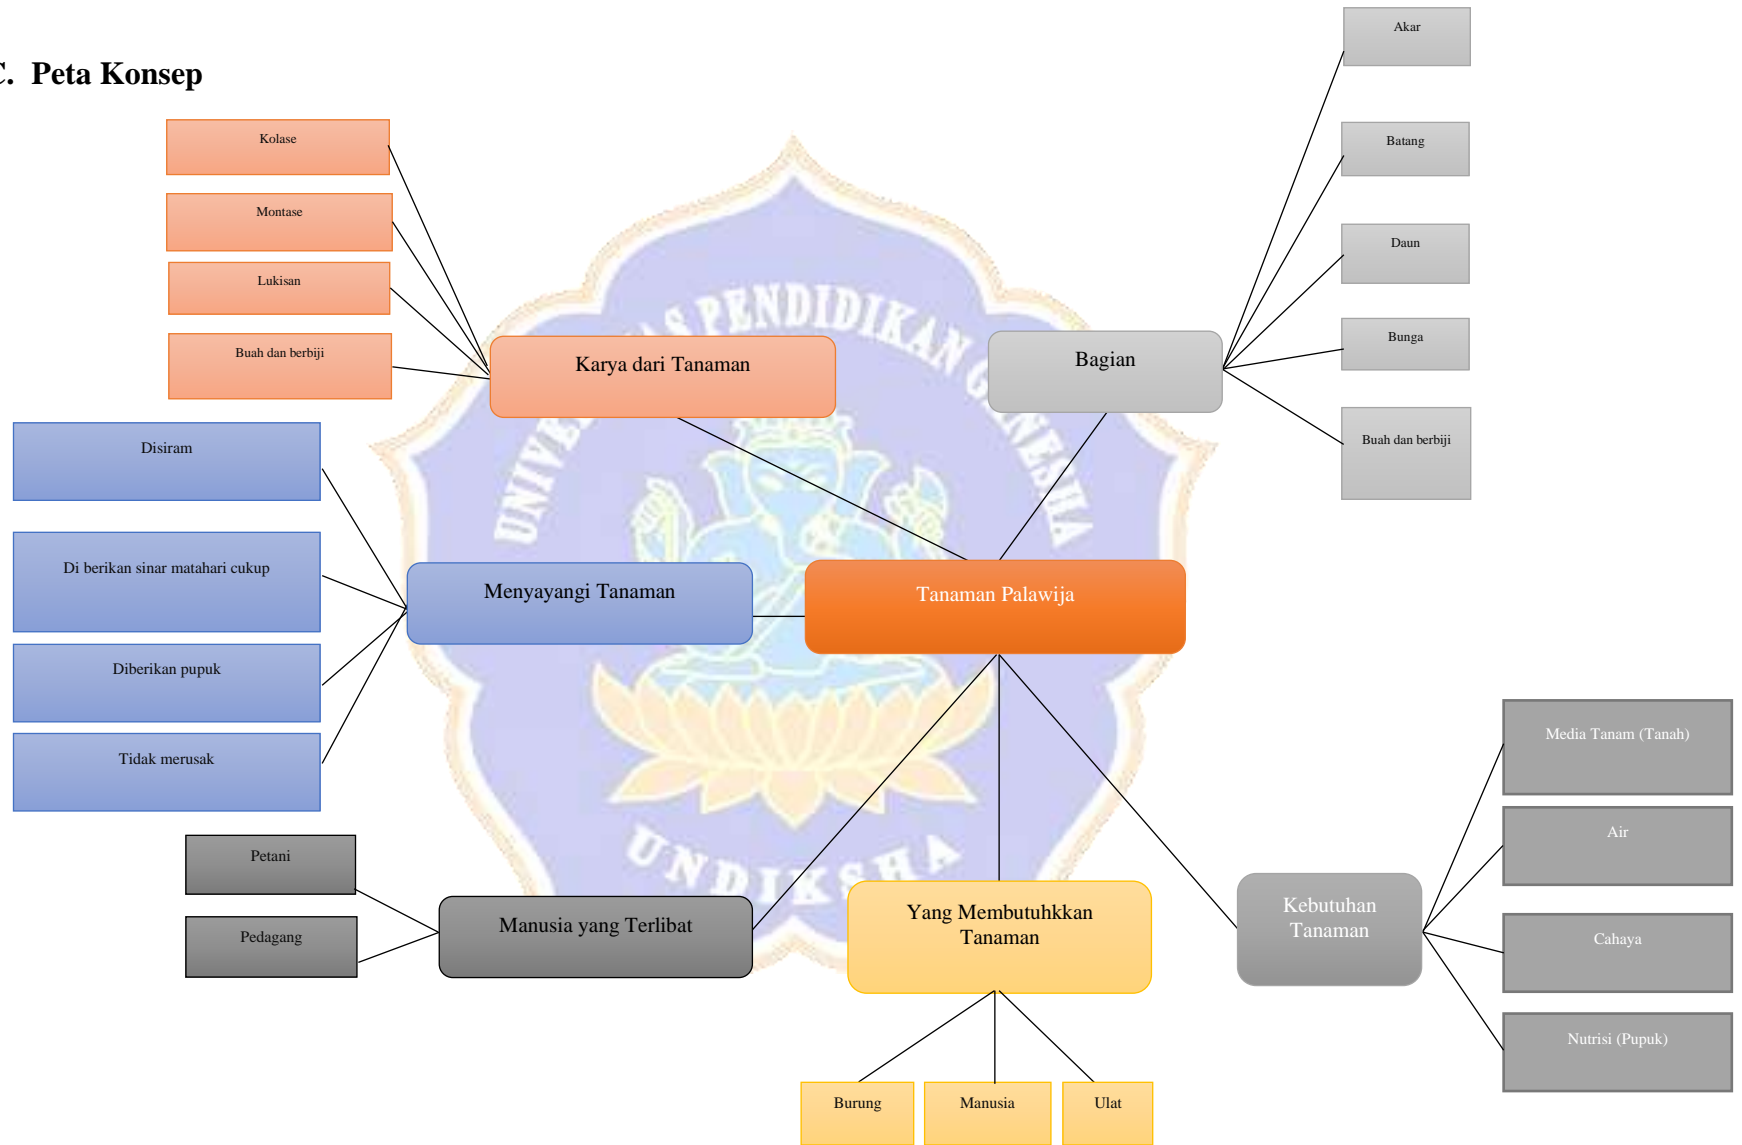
C. Peta Konsep

Kolase

Montase

Lukisan

Buah dan berbiji

Karya dari Tanaman

Akar

Batang

Daun

Bunga

Buah dan berbiji

Bagian

Disiram

Di berikan sinar matahari cukup

Diberikan pupuk

Tidak merusak

Menyayangi Tanaman

Tanaman Palawija

Media Tanam (Tanah)

Air

Cahaya

Nutrisi (Pupuk)

Kebutuhan Tanaman

Petani

Pedagang

Manusia yang Terlibat

Yang Membutuhkkan Tanaman

Burung

Manusia

Ulat

UNIVERSITAS PENDIDIKAN GANESHA

UNDIKSHA